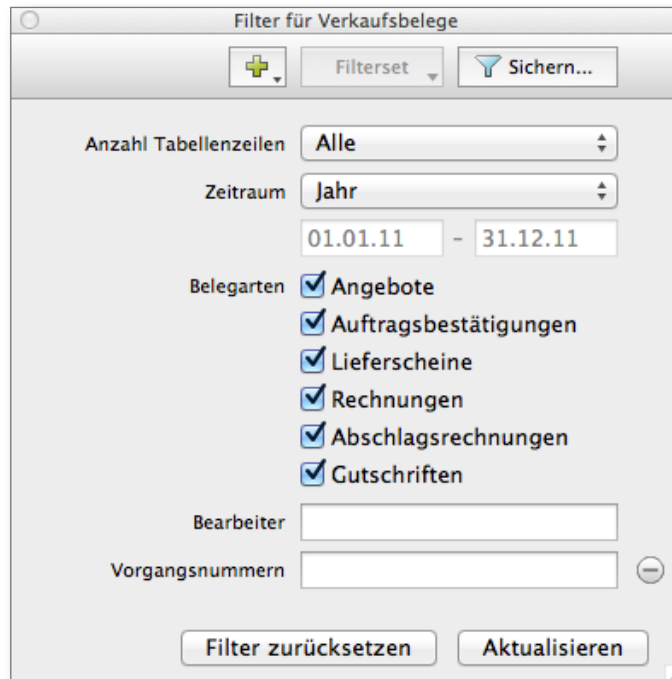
Filter für Verkaufsbelege

Filterset

Sichern...

Anzahl Tabellenzeilen Alle

Zeitraum Jahr

01.01.11 - 31.12.11

Belegarten
Angebote
Auftragsbestätigungen
Lieferscheine
Rechnungen
Abschlagsrechnungen
Gutschriften

Bearbeiter

Vorgangsnummern

Filter zurücksetzen

Aktualisieren